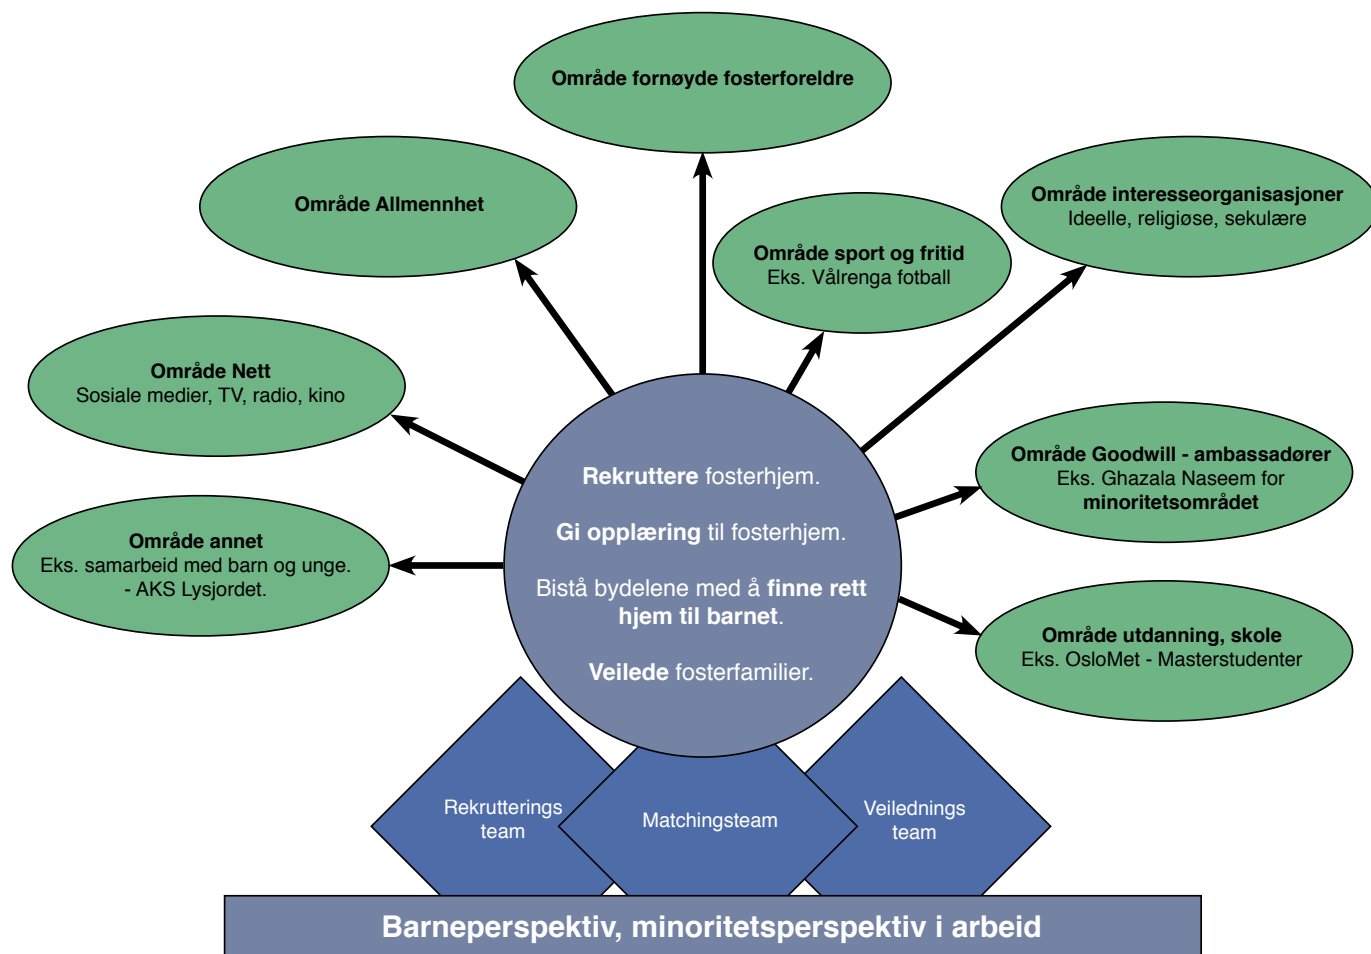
Område fornøyde fosterforeldre

Område Allmennhet

Område sport og fritid
Eks. Vålrenga fotball

Område interesseorganisasjoner
Ideelle, religiøse, sekulære

Område Nett
Sosiale medier, TV, radio, kino

Område Goodwill - ambassadører
Eks. Ghazala Naseem for minoritetsområdet

Område annet
Eks. samarbeid med barn og unge.
- AKS Lysjordet.

Rekruttere fosterhjem.

Gi opplæring til fosterhjem.

Bistå bydelene med å finne rett hjem til barnet.

Veilede fosterfamilier.

Område utdanning, skole
Eks. OsloMet - Masterstudenter

Rekrutterings team

Matchingsteam

Veilednings team

Barneperspektiv, minoritetsperspektiv i arbeid